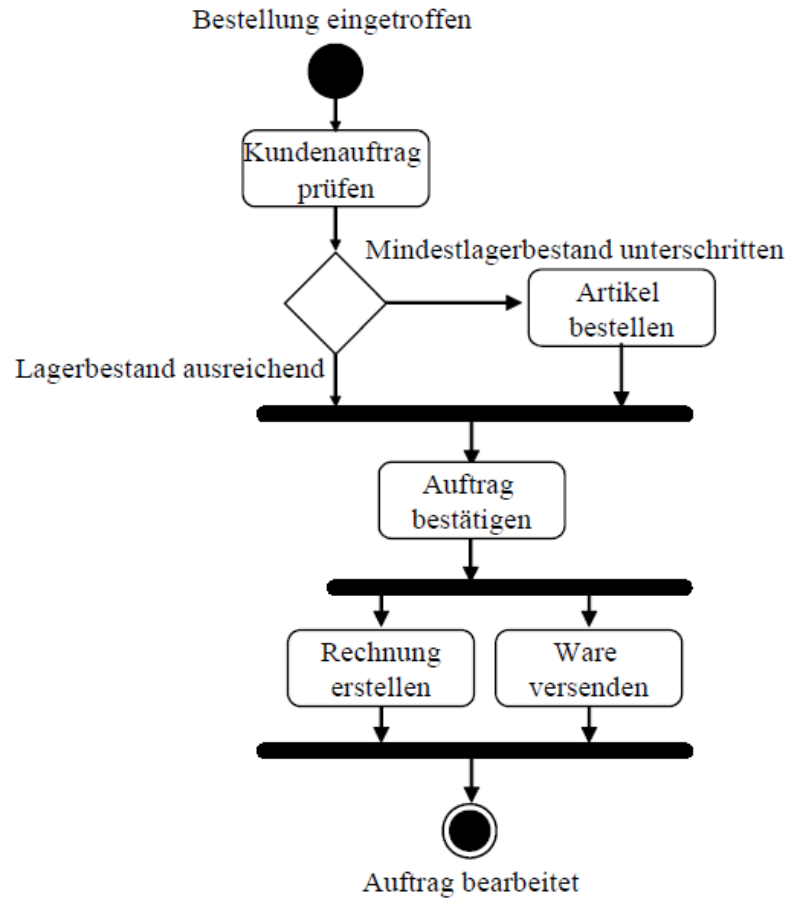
Bestellung eingetroffen

Kundenauftrag prüfen

Mindestlagerbestand unterschritten

Artikel bestellen

Lagerbestand ausreichend

Auftrag bestätigen

Rechnung erstellen

Ware versenden

Auftrag bearbeitet